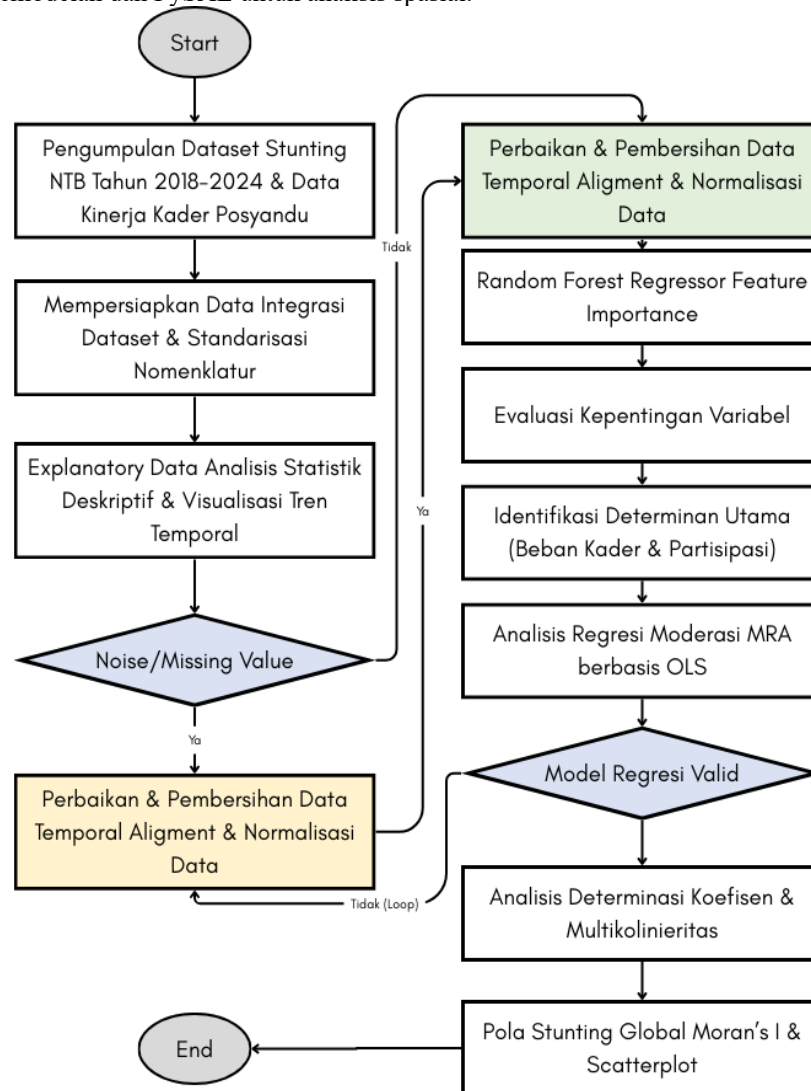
Start

Pengumpulan Dataset Stunting NTB Tahun 2018-2024 & Data Kinerja Kader Posyandu

Mempersiapkan Data Integrasi Dataset & Standarisasi Nomenklatur

Explanatory Data Analisis Statistik Deskriptif & Visualisasi Tren Temporal

Noise/Missing Value

Tidak

Ya

Perbaikan & Pembersihan Data Temporal Aligment & Normalisasi Data

Ya

Perbaikan & Pembersihan Data Temporal Aligment & Normalisasi Data

Random Forest Regressor Feature Importance

Evaluasi Kepentingan Variabel

Identifikasi Determinan Utama (Beban Kader & Partisipasi)

Analisis Regresi Moderasi MRA berbasis OLS

Model Regresi Valid

Tidak (Loop)

Analisis Determinasi Koefisen & Multikolinieritas

Pola Stunting Global Moran's I & Scatterplot

End